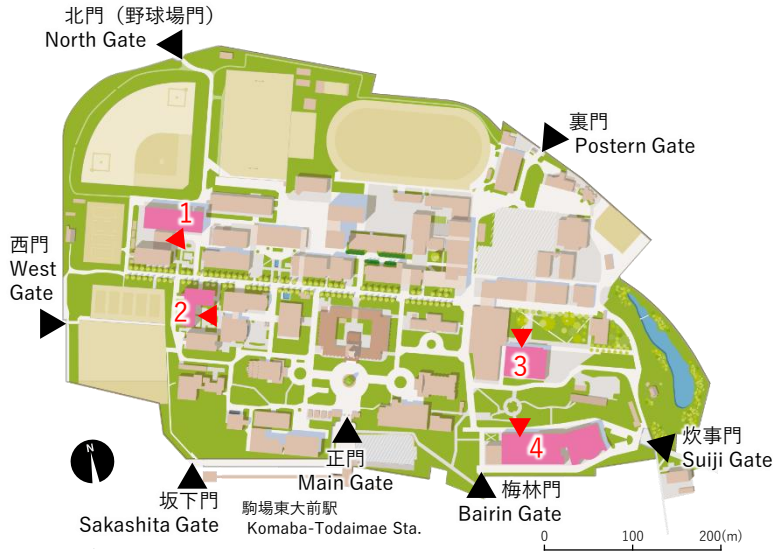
北門（野球場門）
North Gate

裏門
Postern Gate

西門
West
Gate

1

2

3

4

炊事門
Suiji Gate

N

正門
Main Gate

坂下門
Sakashita Gate

駒場東大前駅
Komaba-Todaimae Sta.

梅林門
Bairin Gate

0 100 200(m)